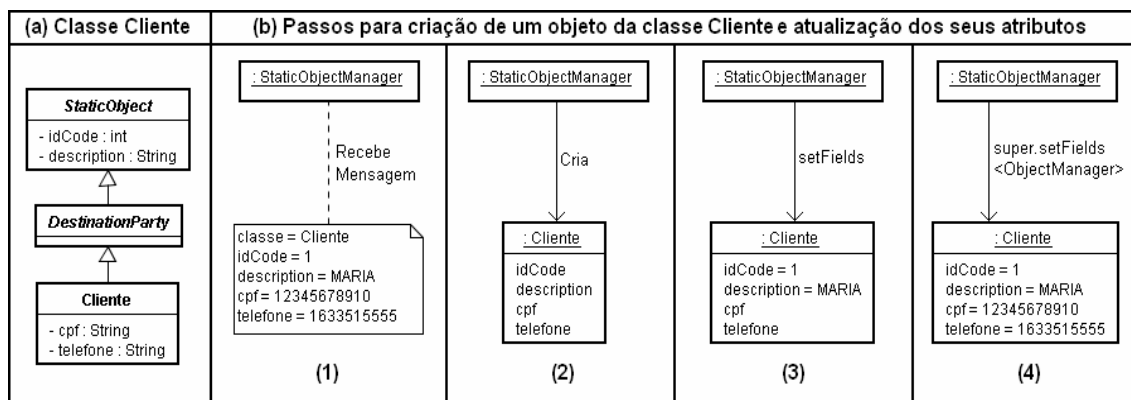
(a) Classe Cliente

StaticObject
- idCode : int
- description : String

DestinationParty

Cliente
- cpf : String
- telefone : String

(b) Passos para criação de um objeto da classe Cliente e atualização dos seus atributos

: StaticObjectManager

Recebe Mensagem

classe = Cliente
idCode = 1
description = MARIA
cpf = 12345678910
telefone = 1633515555

(1)

: StaticObjectManager

Cria

: Cliente
idCode
description
cpf
telefone

(2)

: StaticObjectManager

setFields

: Cliente
idCode = 1
description = MARIA
cpf
telefone

(3)

: StaticObjectManager

super.setFields <ObjectManager>

: Cliente
idCode = 1
description = MARIA
cpf = 12345678910
telefone = 1633515555

(4)